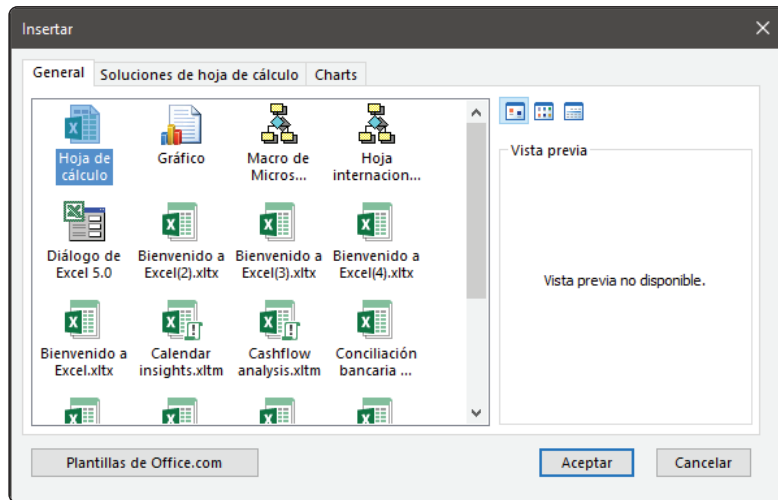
Insertar

General | Soluciones de hoja de cálculo | Charts

Hoja de cálculo
Gráfico
Macro de Micros...
Hoja internacion...
Diálogo de Excel 5.0
Bienvenido a Excel(2).xltx
Bienvenido a Excel(3).xltx
Bienvenido a Excel(4).xltx
Bienvenido a Excel.xltx
Calendar insights.xltm
Cashflow analysis.xltm
Conciliación bancaria ...

Vista previa

Vista previa no disponible.

Plantillas de Office.com

Aceptar

Cancelar